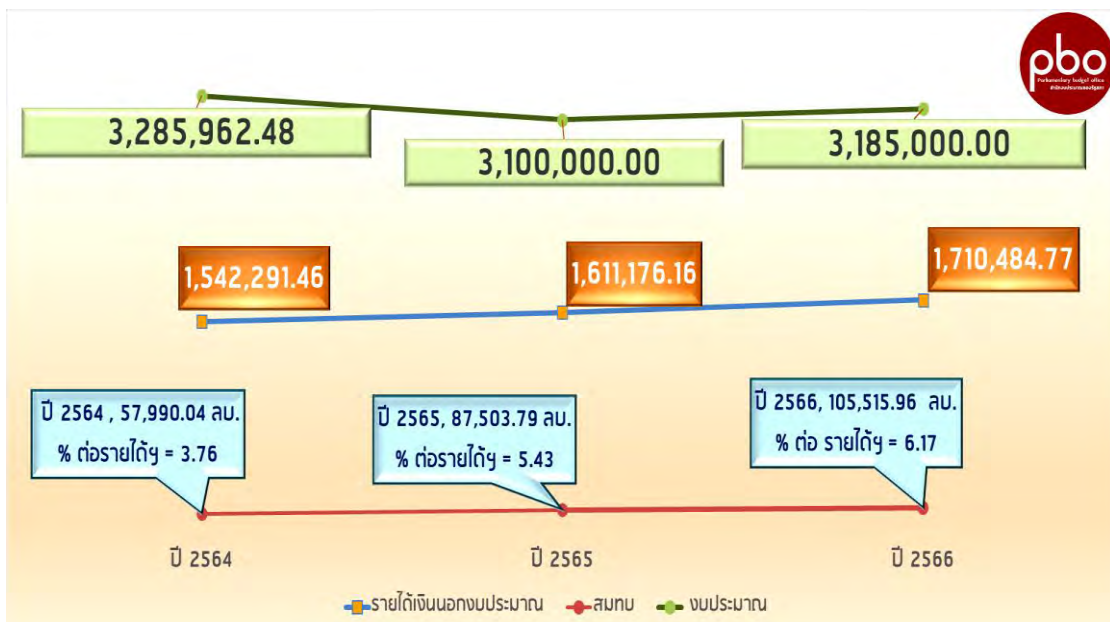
pbo
Parliamentary budget office
สำนักงบประมาณของรัฐสภา

3,285,962.48
3,100,000.00
3,185,000.00

1,542,291.46
1,611,176.16
1,710,484.77

ปี 2564 , 57,990.04 ลบ.
% ต่อรายได้ฯ = 3.76

ปี 2565, 87,503.79 ลบ.
% ต่อรายได้ฯ = 5.43

ปี 2566, 105,515.96 ลบ.
% ต่อ รายได้ฯ = 6.17

ปี 2564
ปี 2565
ปี 2566

รายได้เงินนอกงบประมาณ สมทบ งบประมาณ